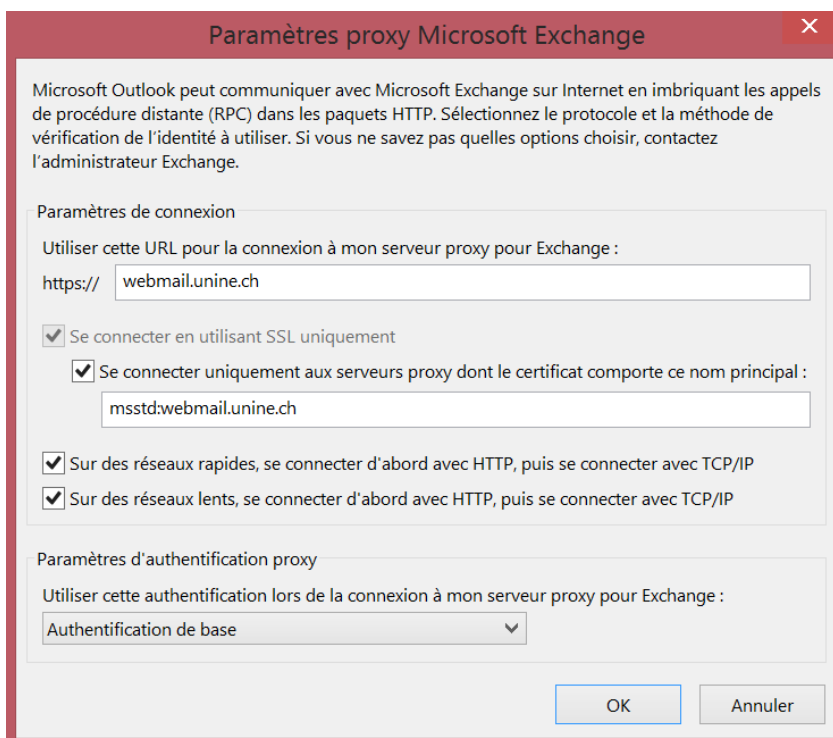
Paramètres proxy Microsoft Exchange

Microsoft Outlook peut communiquer avec Microsoft Exchange sur Internet en imbriquant les appels de procédure distante (RPC) dans les paquets HTTP. Sélectionnez le protocole et la méthode de vérification de l'identité à utiliser. Si vous ne savez pas quelles options choisir, contactez l'administrateur Exchange.

Paramètres de connexion

Utiliser cette URL pour la connexion à mon serveur proxy pour Exchange :

https:// webmail.unine.ch

Se connecter en utilisant SSL uniquement

Se connecter uniquement aux serveurs proxy dont le certificat comporte ce nom principal :

msstd:webmail.unine.ch

Sur des réseaux rapides, se connecter d'abord avec HTTP, puis se connecter avec TCP/IP

Sur des réseaux lents, se connecter d'abord avec HTTP, puis se connecter avec TCP/IP

Paramètres d'authentification proxy

Utiliser cette authentification lors de la connexion à mon serveur proxy pour Exchange :

Authentification de base

OK

Annuler